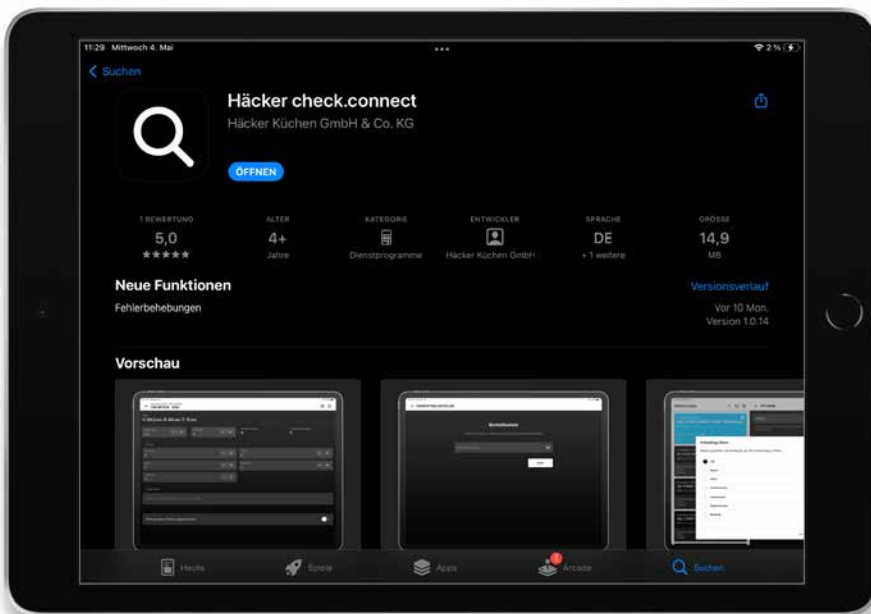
11:29 Mittwoch 4. Mai

2 %

Suchen

Häcker check.connect

Häcker Küchen GmbH & Co. KG

ÖFFNEN

1 BEWERTUNG
5,0
★★★★★

ALTER
4+
Jahre

KATEGORIE
Dienstprogramme

ENTWICKLER
Häcker Küchen GmbH

SPRACHE
DE
+ 1 weitere

GRÖSSE
14,9
MB

Neue Funktionen

Versionsverlauf

Fehlerbehebungen

Vor 10 Mon.
Version 1.0.14

Vorschau

Heute

Spiele

Apps

Arcade

Suchen